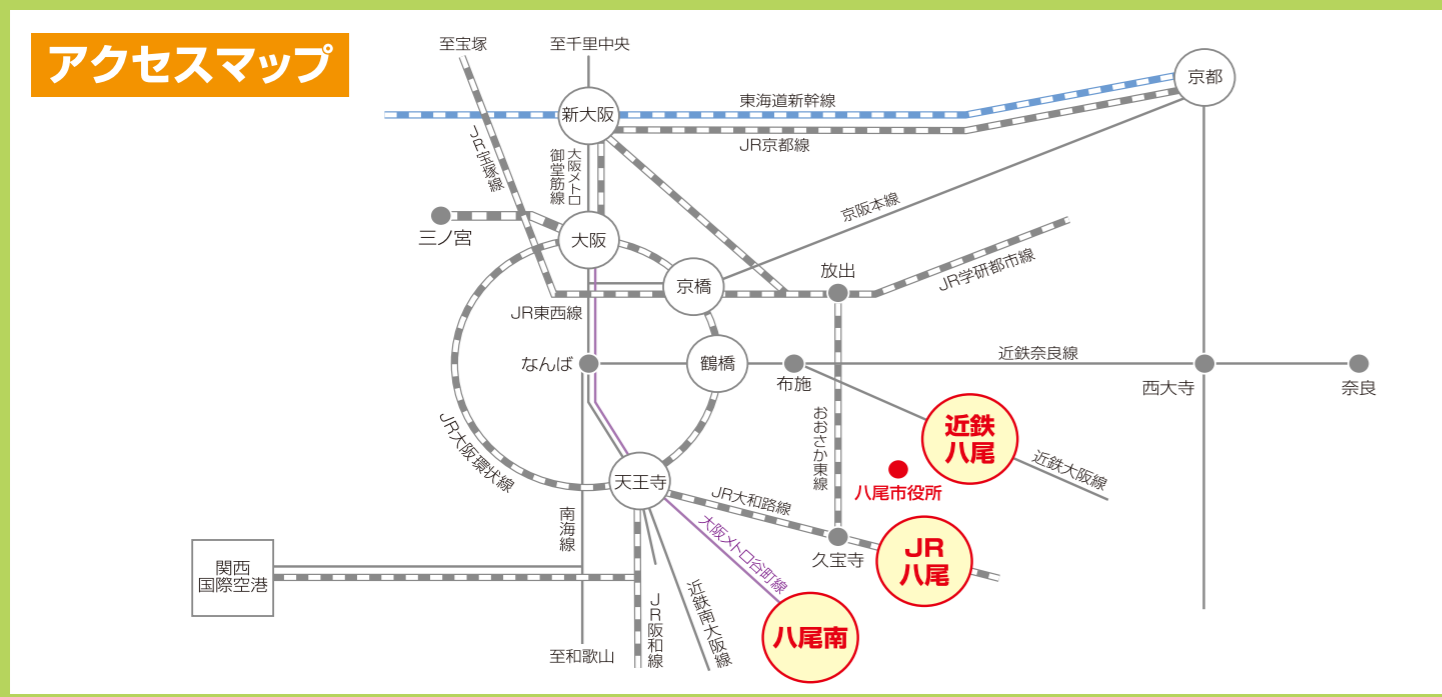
アクセスマップ

至宝塚
至千里中央
京都
新大阪
東海道新幹線
JR京都線
JR宝塚線
御堂筋線
大阪メトロ
京阪本線
三ノ宮
大阪
京橋
放出
JR学研都市線
JR東西線
なんば
鶴橋
布施
近鉄奈良線
西大寺
奈良
JR大阪環状線
おおさか東線
近鉄八尾
八尾市役所
近鉄大阪線
天王寺
JR大和路線
久宝寺
JR八尾
南海線
大阪メトロ谷町線
関西国際空港
JR阪和線
近鉄南大阪線
八尾南
至和歌山